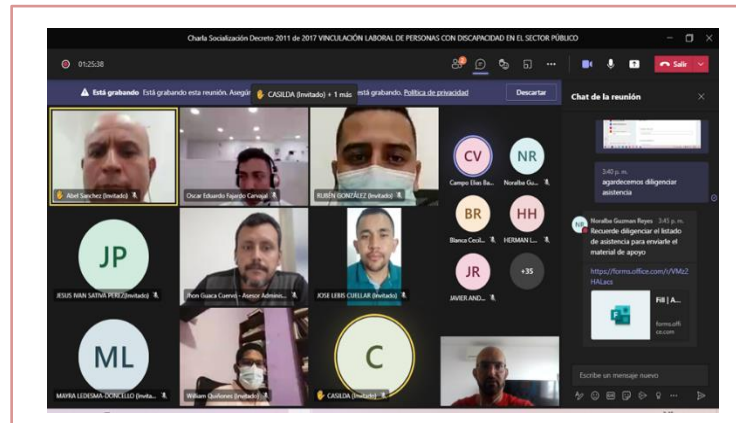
Charla Socialización Decreto 2011 de 2017 VINCULACIÓN LABORAL DE PERSONAS CON DISCAPACIDAD EN EL SECTOR PÚBLICO

01:25:38

Salir

Está grabando Está grabando esta reunión. Asegú CASILDA (Invitado) + 1 más stá grabando. Política de privacidad

Descartar

Chat de la reunión

3:40 p. m.
agradecemos diligenciar asistencia

NR Noralba Guzman Reyes 3:45 p. m.
Recuerde diligenciar el listado de asistencia para enviarle el material de apoyo

https://forms.office.com/r/VMz2HALacs

Fill | A...
forms.office.com

Escribe un mensaje nuevo

Abel Sanchez (Invitado)

Oscar Eduardo Fajardo Carvajal

RUBEN GONZALEZ (Invitado)

CV
Campo Elias Ba...

NR
Noralba Gu...

BR
Blanca Cecil...

HH
HERMAN L...

JR
JAVIER AND...

+35

JP
JESUS IVAN SATIVA PEREZ(Invitado)

Jhon Guaca Cuervo - Asesor Admin...

JOSE LEBIS CUELLAR (Invitado)

ML
MAYRA LEDESMA DONCELLO (Invita...

William Quiñones (Invitado)

C
CASILDA (Invitado)